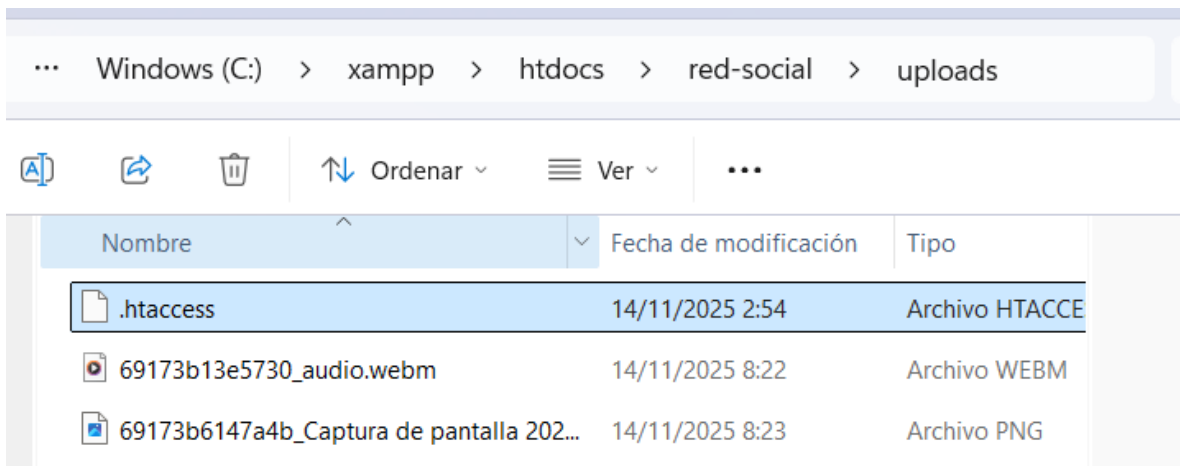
··· Windows (C:) > xampp > htdocs > red-social > uploads

Ordenar Ver ···

| Nombre | Fecha de modificación | Tipo |
|---|---|---|
| .htaccess | 14/11/2025 2:54 | Archivo HTACCE |
| 69173b13e5730_audio.webm | 14/11/2025 8:22 | Archivo WEBM |
| 69173b6147a4b_Captura de pantalla 202... | 14/11/2025 8:23 | Archivo PNG |